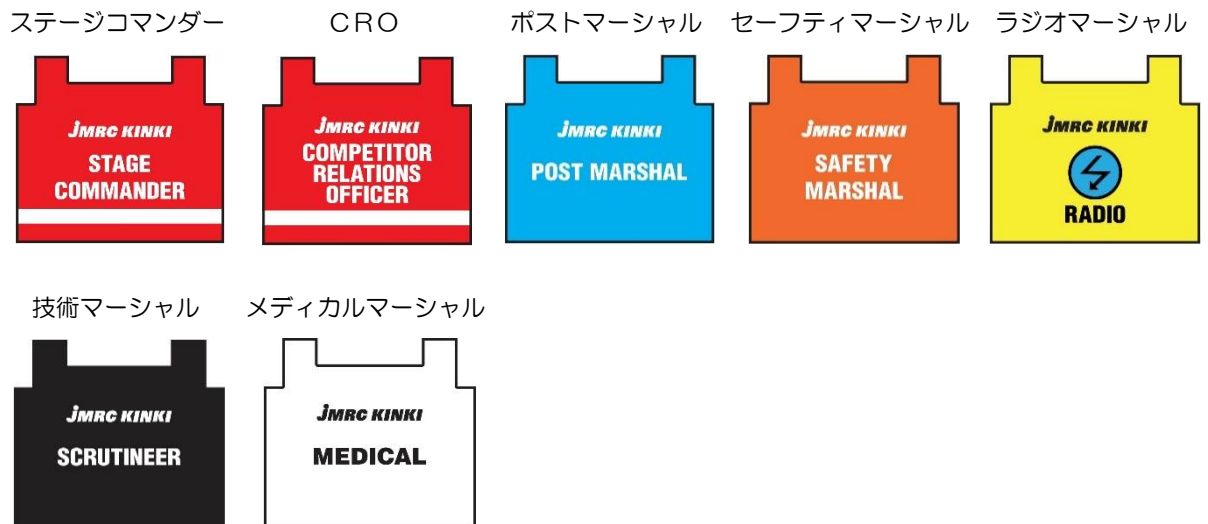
ステージコマンダー

JMRC KINKI
STAGE COMMANDER

CRO

JMRC KINKI
COMPETITOR RELATIONS OFFICER

ポストマーシャル

JMRC KINKI
POST MARSHAL

セーフティマーシャル

JMRC KINKI
SAFETY MARSHAL

ラジオマーシャル

JMRC KINKI
RADIO

技術マーシャル

JMRC KINKI
SCRUTINEER

メディカルマーシャル

JMRC KINKI
MEDICAL